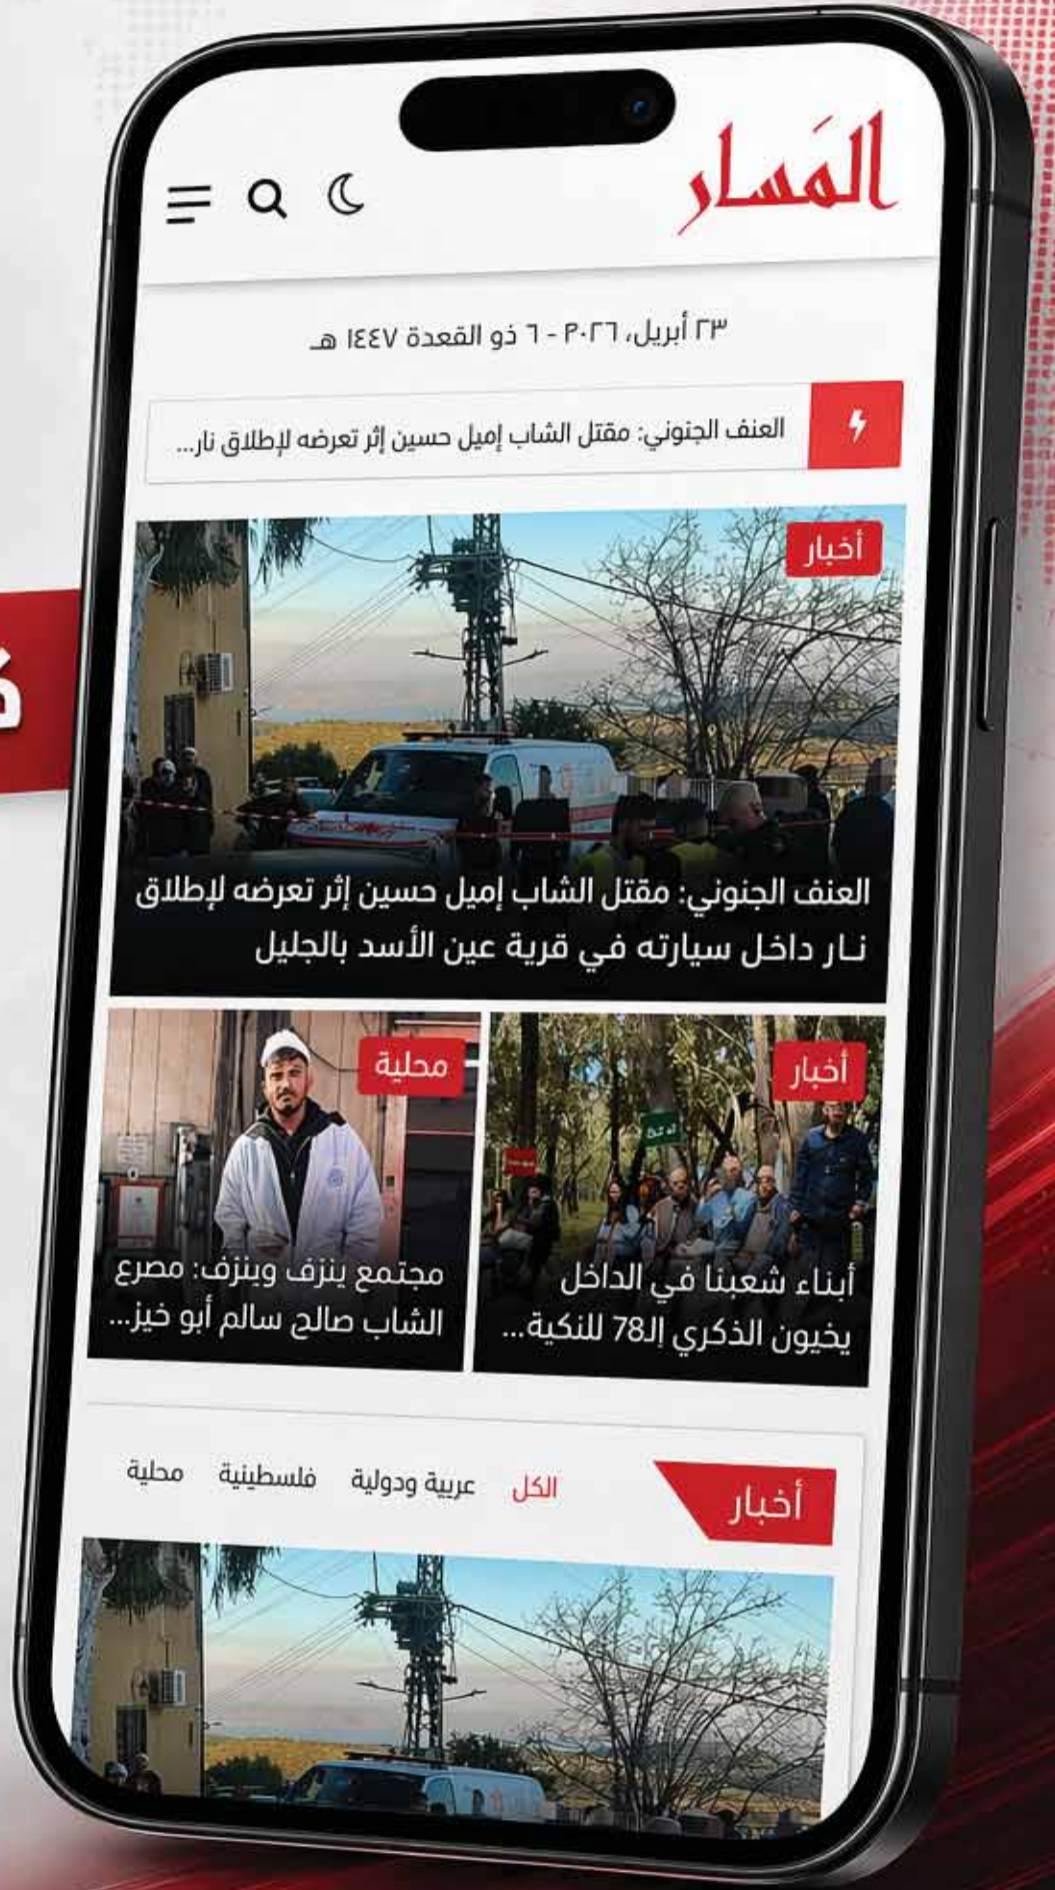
المَسار

٢٣ أبريل، ٢٠٢٦ - ٦ ذو القعدة ١٤٤٧ هـ

العنف الجنوني: مقتل الشاب إميل حسين إثر تعرضه لإطلاق نار...

أخبار

العنف الجنوني: مقتل الشاب إميل حسين إثر تعرضه لإطلاق نار داخل سيارته في قرية عين الأسد بالجليل

أخبار

أبناء شعبنا في الداخل يخيون الذكري الـ78 للنكبة...

محلية

مجتمع ينزف وينزف: مصرع الشاب صالح سالم أبو خيز...

أخبار

الكل عربية ودولية فلسطينية محلية